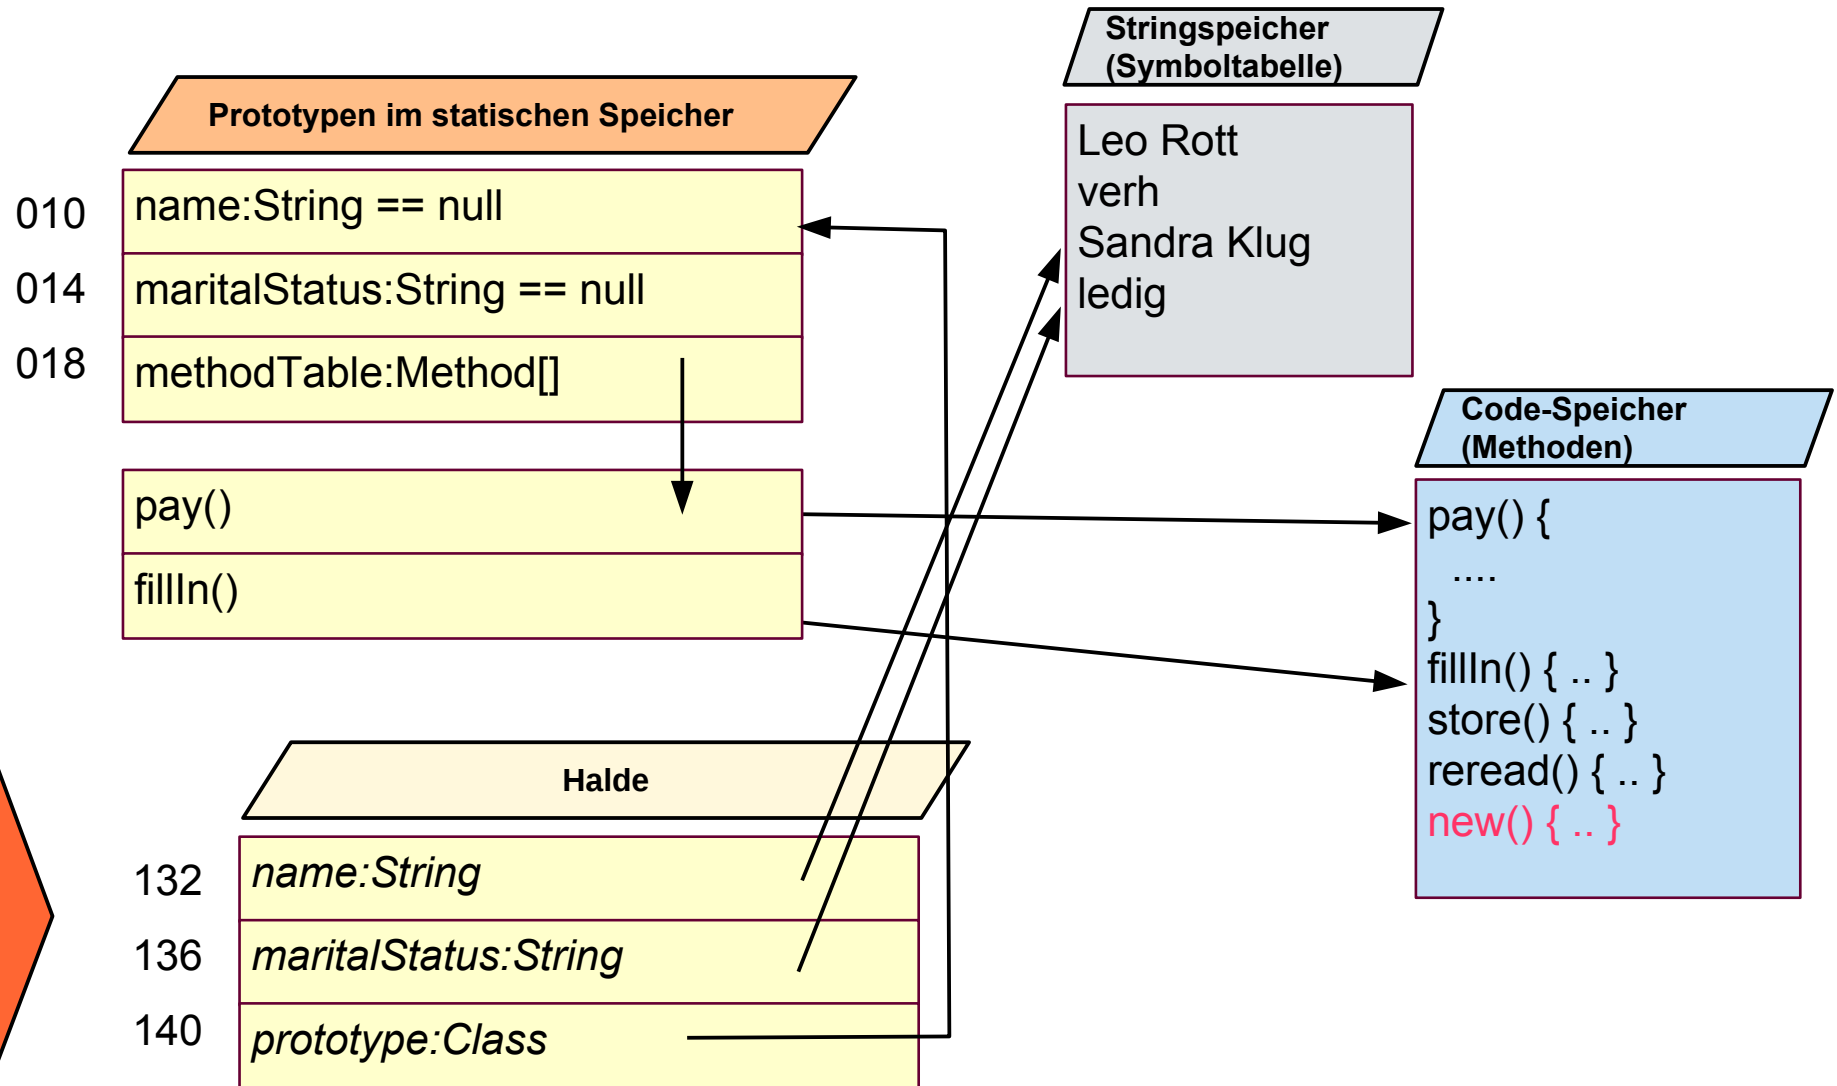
Stringspeicher (Symboltabelle)

Prototypen im statischen Speicher

010
name:String == null

014
maritalStatus:String == null

018
methodTable:Method[]

Leo Rott
verh
Sandra Klug
ledig

Code-Speicher (Methoden)

pay()

fillIn()

pay() {
....
}
fillIn() { .. }
store() { .. }
reread() { .. }
new() { .. }

Halde

132
name:String

136
maritalStatus:String

140
prototype:Class